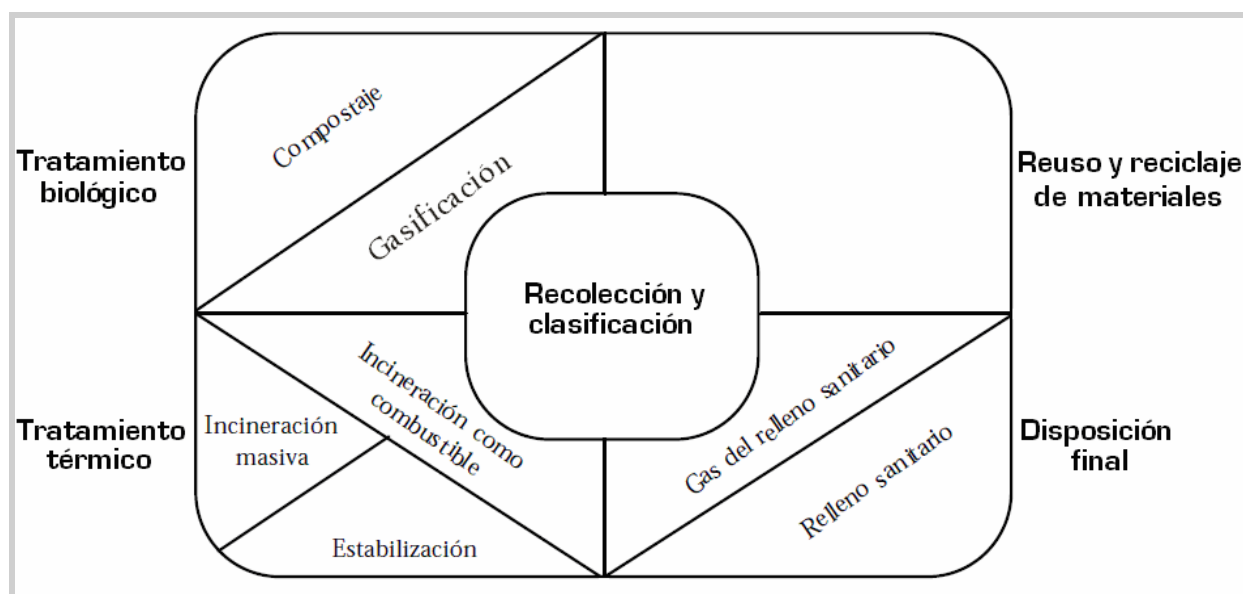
Tratamiento biológico

Compostaje

Gasificación

Reuso y reciclaje de materiales

Recolección y clasificación

Tratamiento térmico

Incineración masiva

Incineración como combustible

Estabilización

Gas del relleno sanitario

Relleno sanitario

Disposición final